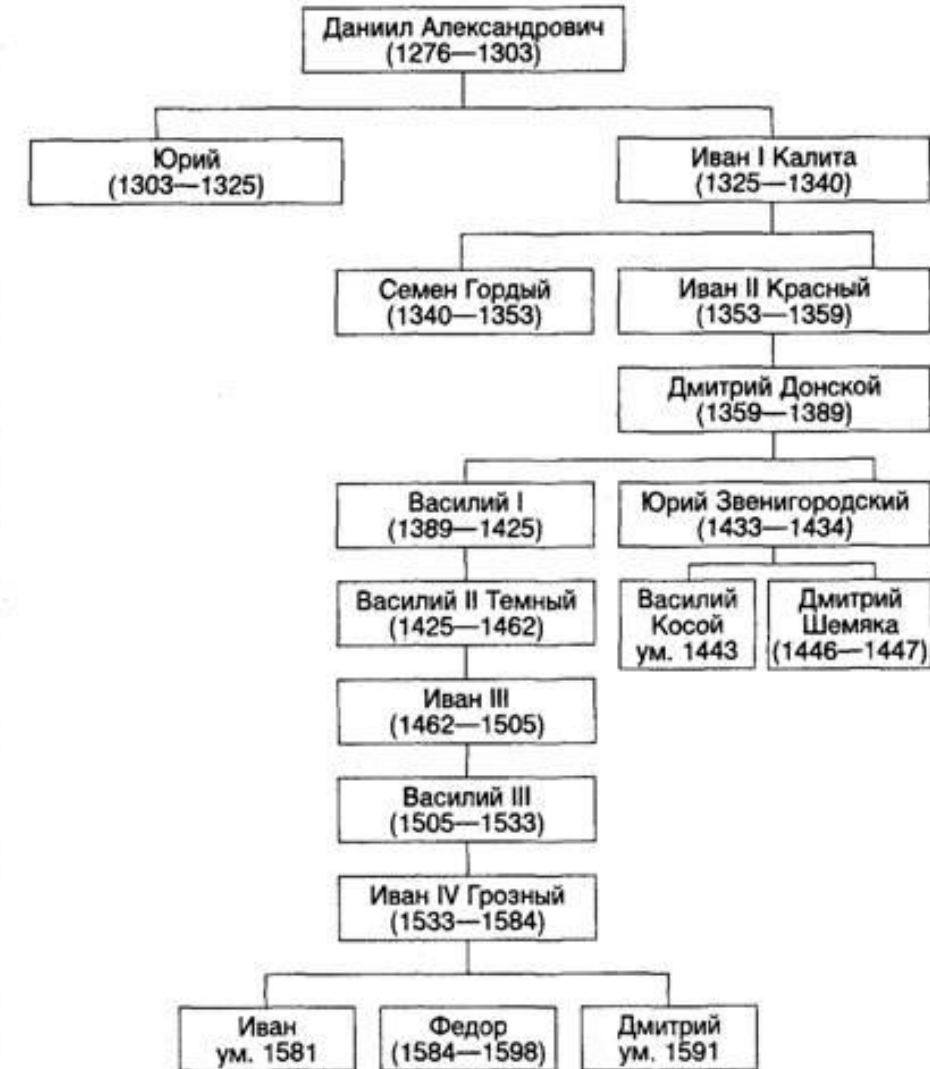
Даниил Александрович (1276—1303)

Юрий (1303—1325)

Иван I Калита (1325—1340)

Семен Гордый (1340—1353)

Иван II Красный (1353—1359)

Дмитрий Донской (1359—1389)

Василий I (1389—1425)

Юрий Звенигородский (1433—1434)

Василий II Темный (1425—1462)

Василий Косой ум. 1443

Дмитрий Шемяка (1446—1447)

Иван III (1462—1505)

Василий III (1505—1533)

Иван IV Грозный (1533—1584)

Иван ум. 1581

Федор (1584—1598)

Дмитрий ум. 1591